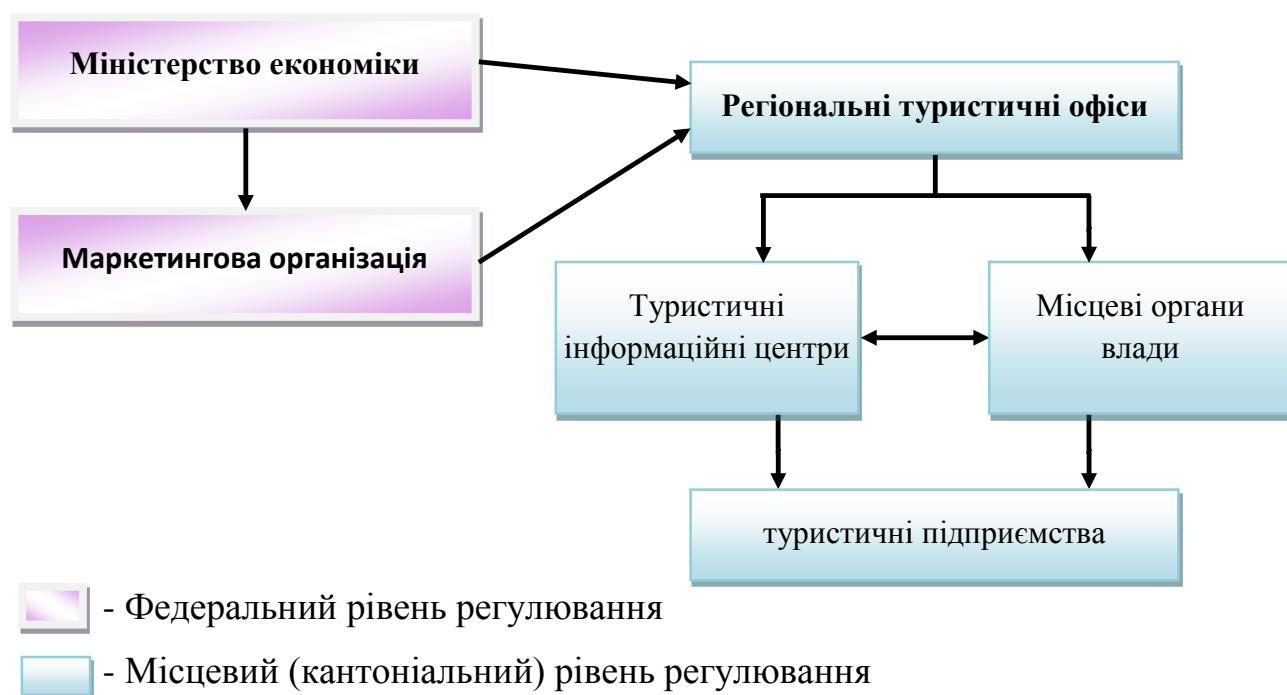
Міністерство економіки

Регіональні туристичні офіси

Маркетингова організація

Туристичні інформаційні центри

Місцеві органи влади

туристичні підприємства

- Федеральний рівень регулювання

- Місцевий (кантоніальний) рівень регулювання